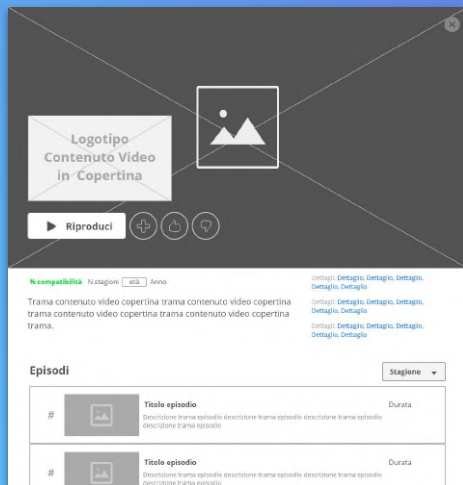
Logotipo Contenuto Video in Copertina

Riproduci

% compatibilità N.stagioni età Anno

Trama contenuto video copertina trama contenuto video copertina trama contenuto video copertina trama contenuto video copertina trama.

Dettagli: Dettaglio, Dettaglio, Dettaglio, Dettaglio, Dettaglio

Dettagli: Dettaglio, Dettaglio, Dettaglio, Dettaglio, Dettaglio

Dettagli: Dettaglio, Dettaglio, Dettaglio, Dettaglio, Dettaglio

Episodi

Stagione

#

Titolo episodio

Durata

Descrizione trama episodio descrizione trama episodio descrizione trama episodio descrizione trama episodio

#

Titolo episodio

Durata

Descrizione trama episodio descrizione trama episodio descrizione trama episodio descrizione trama episodio